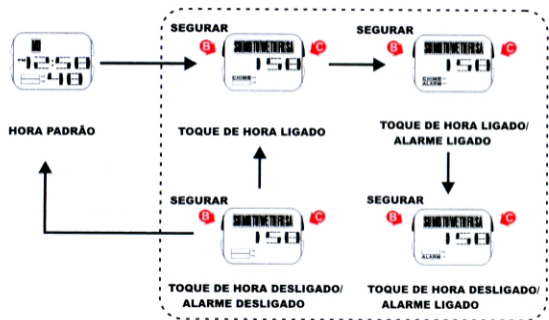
M
12:50
48

HORA PADRÃO

SEGURAR
B
SUMOTUWETHFRSA
158
CHIME
C

TOQUE DE HORA LIGADO

SEGURAR
B
SUMOTUWETHFRSA
158
CHIME
ALARM
C

TOQUE DE HORA LIGADO/ ALARME LIGADO

SEGURAR
B
SUMOTUWETHFRSA
158
C

TOQUE DE HORA DESLIGADO/ ALARME DESLIGADO

SEGURAR
B
SUMOTUWETHFRSA
158
ALARM
C

TOQUE DE HORA DESLIGADO/ ALARME LIGADO